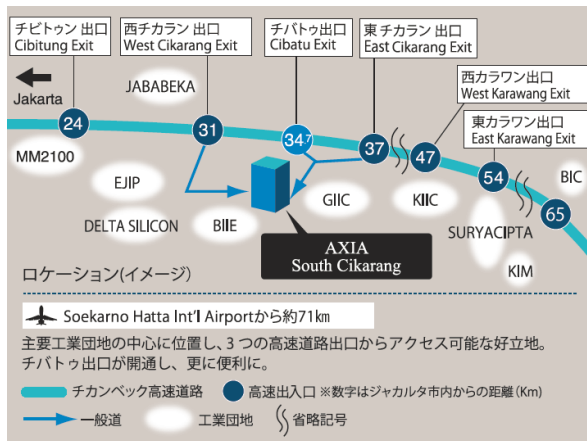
チビトゥン 出口
Cibitung Exit

西チカラン 出口
West Cikarang Exit

チバトゥ出口
Cibatu Exit

東 チカラン 出口
East Cikarang Exit

西カラワン出口
West Karawang Exit

東カラワン出口
East Karawang Exit

Jakarta

JABABEKA

24

31

34.7

37

47

54

65

MM2100

EJIP

DELTA SILICON

BIIE

GIIC

KIIC

SURYACIPTA

BIC

KIM

AXIA
South Cikarang

ロケーション(イメージ)

Soekarno Hatta Int'l Airportから約71km

主要工業団地の中心に位置し、3つの高速道路出口からアクセス可能な好立地。チバトゥ出口が開通し、更に便利に。

チカンベック高速道路

高速出入口 ※数字はジャカルタ市内からの距離(Km)

一般道

工業団地

省略記号